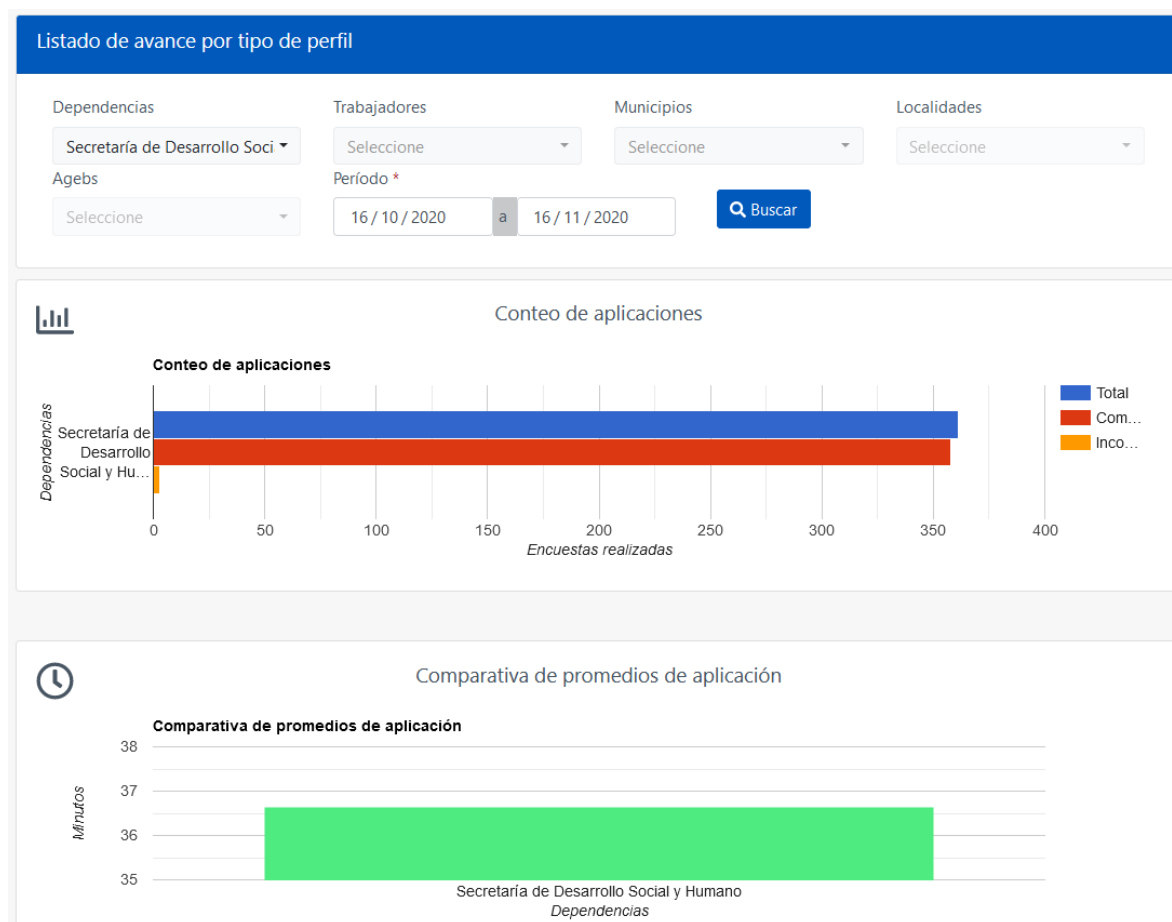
Listado de avance por tipo de perfil

Dependencias
Secretaría de Desarrollo Soci
Trabajadores
Seleccione
Municipios
Seleccione
Localidades
Seleccione
Agebs
Seleccione
Período *
16 / 10 / 2020
a
16 / 11 / 2020
Buscar

Conteo de aplicaciones

Conteo de aplicaciones
Dependencias
Secretaría de Desarrollo Social y Hu…
0
50
100
150
200
250
300
350
400
Encuestas realizadas
Total
Com…
Inco…

Comparativa de promedios de aplicación

Comparativa de promedios de aplicación
38
37
36
35
Minutos
Secretaría de Desarrollo Social y Humano
Dependencias